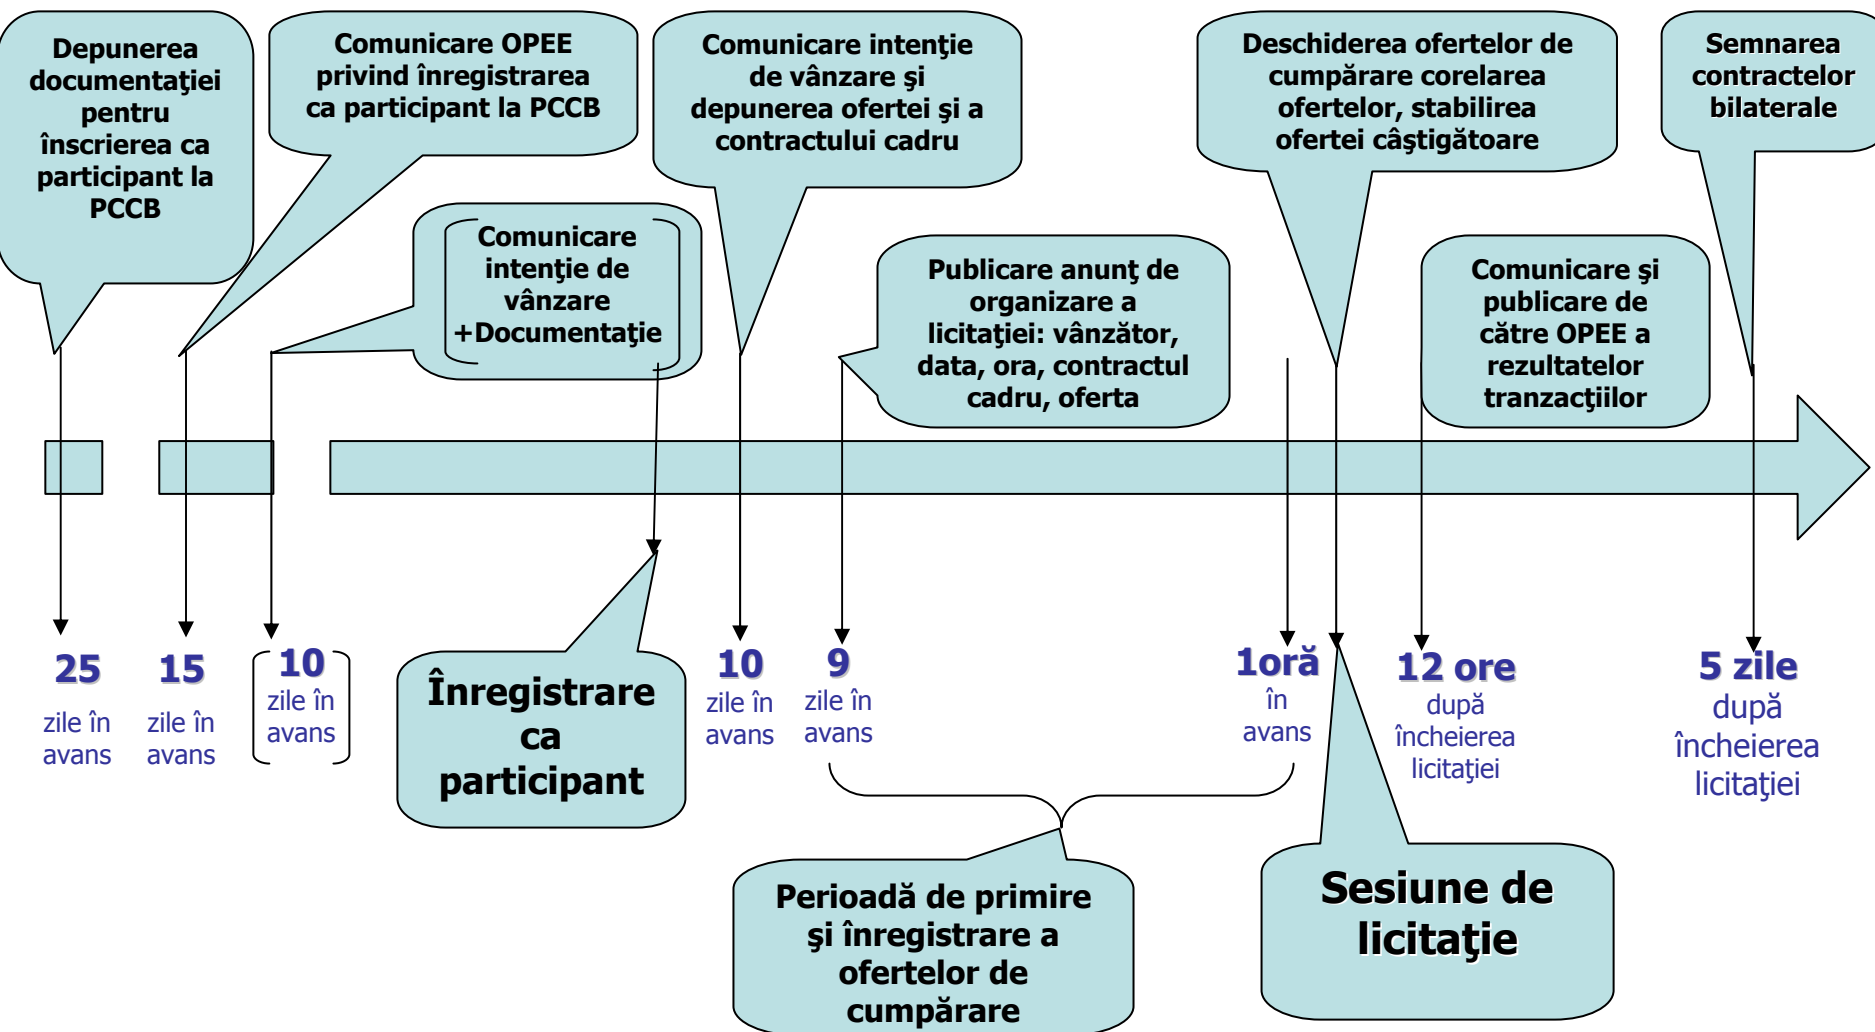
Depunerea documentaţiei pentru înscrierea ca participant la PCCB

Comunicare OPEE privind înregistrarea ca participant la PCCB

Comunicare intenţie de vânzare şi depunerea ofertei şi a contractului cadru

Deschiderea ofertelor de cumpărare corelarea ofertelor, stabilirea ofertei câştigătoare

Semnarea contractelor bilaterale

Comunicare intenţie de vânzare +Documentaţie

Publicare anunţ de organizare a licitaţiei: vânzător, data, ora, contractul cadru, oferta

Comunicare şi publicare de către OPEE a rezultatelor tranzacţiilor

25 zile în avans

15 zile în avans

10 zile în avans

Înregistrare ca participant

10 zile în avans

9 zile în avans

1oră în avans

12 ore după încheierea licitaţiei

5 zile după încheierea licitaţiei

Perioadă de primire şi înregistrare a ofertelor de cumpărare

Sesiune de licitaţie